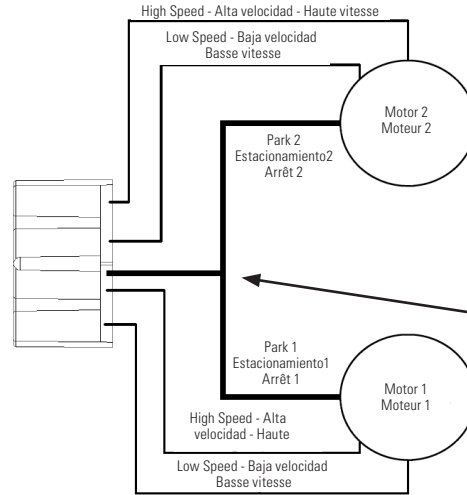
High Speed - Alta velocidad - Haute vitesse

Low Speed - Baja velocidad
Basse vitesse

Motor 2
Moteur 2

Park 2
Estacionamiento2
Arrêt 2

Park 1
Estacionamiento1
Arrêt 1

Motor 1
Moteur 1

High Speed - Alta
velocidad - Haute

Low Speed - Baja velocidad
Basse vitesse